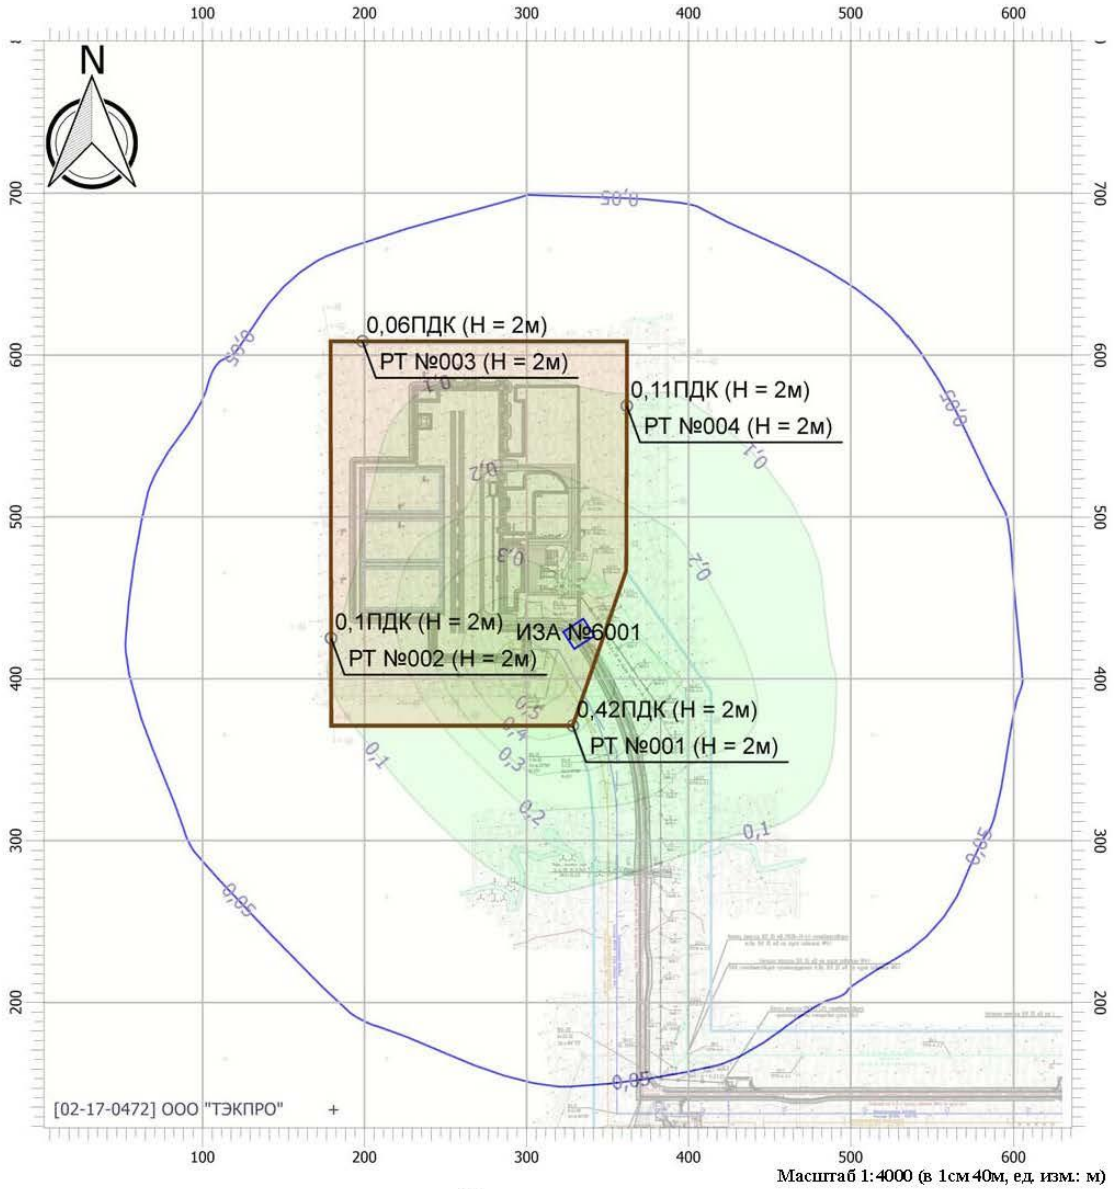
100 200 300 400 500 600

N

700 600 500 400 300 200

0,05

0,06ПДК (Н = 2м)
РТ №003 (Н = 2м)

0,1

0,11ПДК (Н = 2м)
РТ №004 (Н = 2м)

0,05

0,2

0,1

0,3

0,2

0,1ПДК (Н = 2м)
РТ №002 (Н = 2м)

ИЗА №6001

0,5

0,4

0,42ПДК (Н = 2м)
РТ №001 (Н = 2м)

0,3

0,1

0,2

0,1

0,05

0,05

0,05

[02-17-0472] ООО "ТЭКПРО"

100 200 300 400 500 600

Масштаб 1:4000 (в 1см 40м, ед. изм.: м)